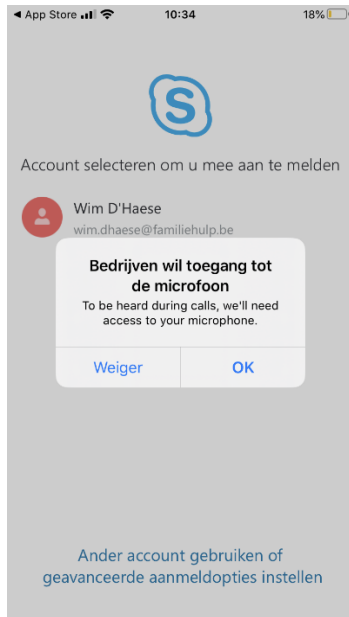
◀ App Store 10:34 18%

Account selecteren om u mee aan te melden

Wim D'Haese
wim.dhaese@familiehulp.be

Bedrijven wil toegang tot de microfoon
To be heard during calls, we'll need access to your microphone.

Weiger OK

Ander account gebruiken of geavanceerde aanmeldopties instellen